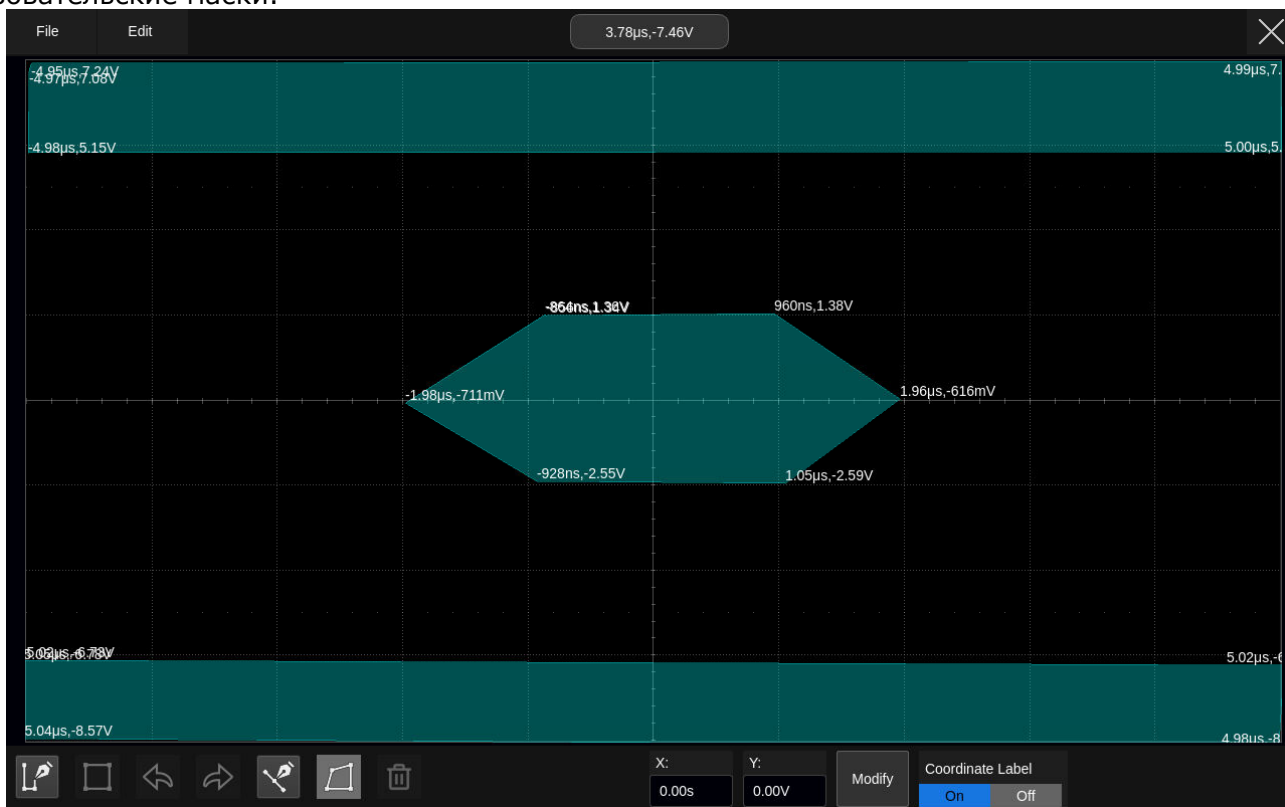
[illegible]ователские маски.

File Edit 3.78µs,-7.46V

-4.95µs,7.24V
-4.97µs,7.08V
4.99µs,7.
-4.98µs,5.15V
5.00µs,5.

-864ns,1.38V
960ns,1.38V
-1.98µs,-711mV
1.96µs,-616mV
-928ns,-2.55V
1.05µs,-2.59V

5.02µs,-6.78V
5.03µs,-6.78V
5.02µs,-6
5.04µs,-8.57V
4.98µs,-8

X: 0.00s
Y: 0.00V
Modify
Coordinate Label
On Off